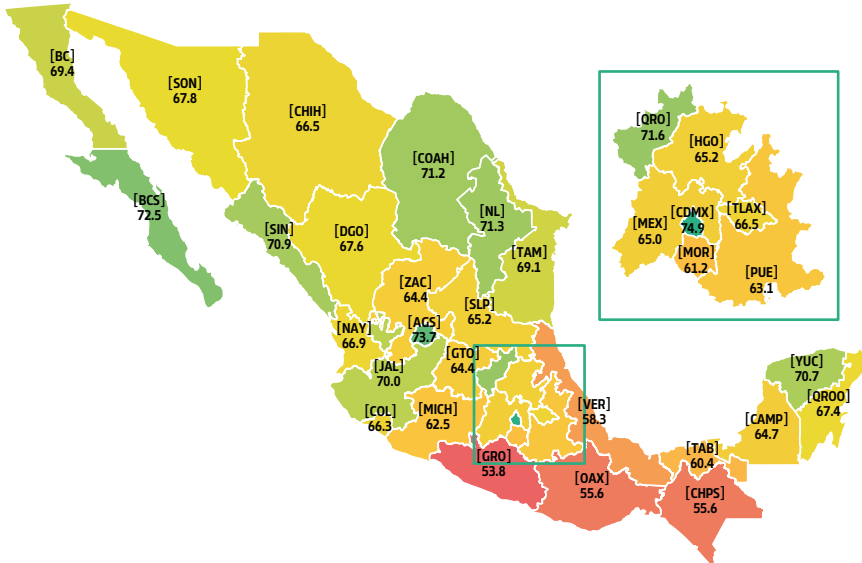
[BC]
69.4

[SON]
67.8

[CHIH]
66.5

[BCS]
72.5

[COAH]
71.2

[NL]
71.3

[SIN]
70.9

[DGO]
67.6

[TAM]
69.1

[ZAC]
64.4

[SLP]
65.2

[NAY]
66.9

[AGS]
73.7

[GTO]
64.4

[JAL]
70.0

[COL]
66.3

[MICH]
62.5

[VER]
58.3

[GRO]
53.8

[OAX]
55.6

[TAB]
60.4

[CHPS]
55.6

[CAMP]
64.7

[YUC]
70.7

[QROO]
67.4

[QRO]
71.6

[HGO]
65.2

[MEX]
65.0

[CDMX]
74.9

[TLAX]
66.5

[MOR]
61.2

[PUE]
63.1